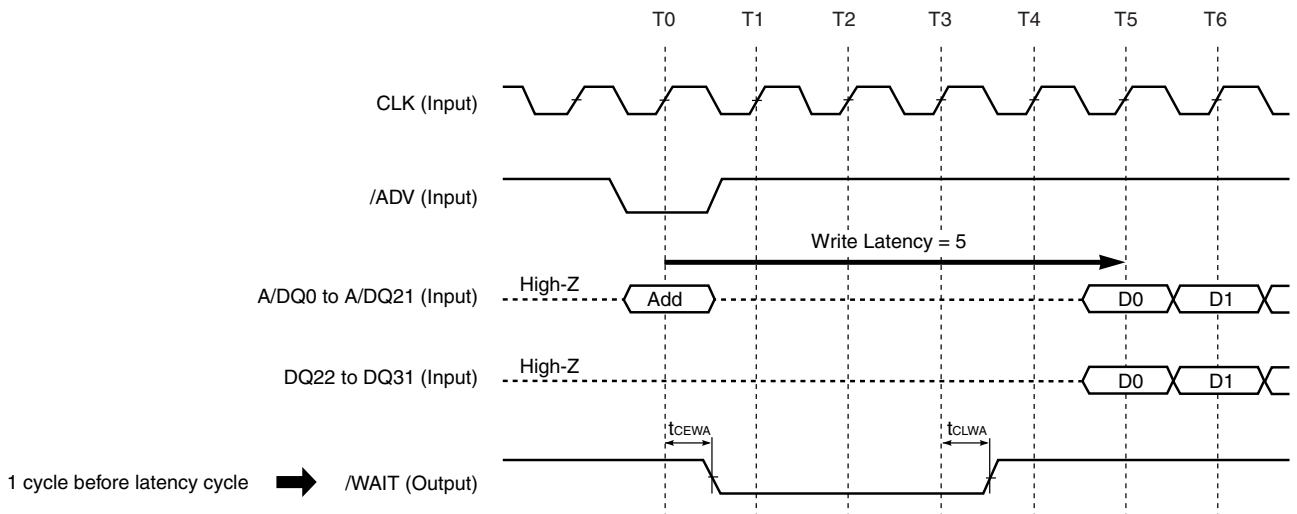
T0 T1 T2 T3 T4 T5 T6

CLK (Input)

/ADV (Input)

Write Latency = 5

A/DQ0 to A/DQ21 (Input)
High-Z
Add
D0
D1

DQ22 to DQ31 (Input)
High-Z
D0
D1

$t_{CEWA}$
$t_{CLWA}$

1 cycle before latency cycle
/WAIT (Output)